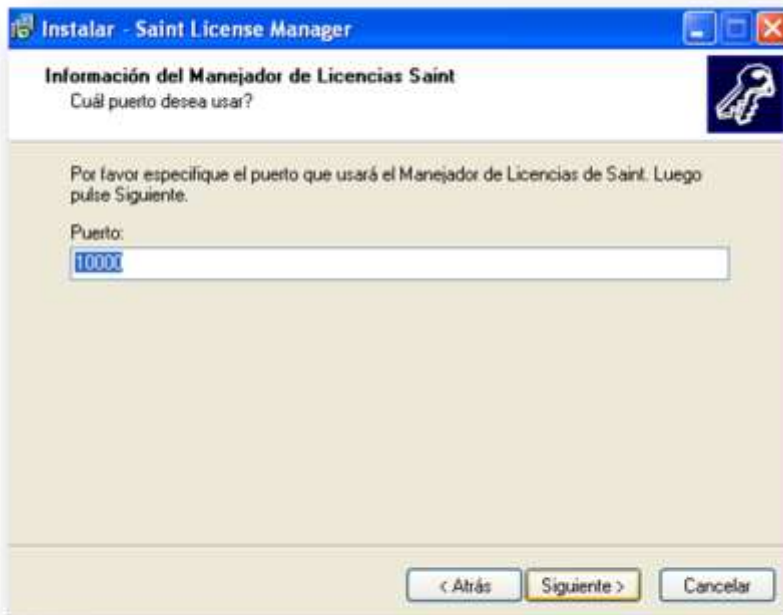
Instalar - Saint License Manager

Información del Manejador de Licencias Saint
Cuál puerto desea usar?

Por favor especifique el puerto que usará el Manejador de Licencias de Saint. Luego pulse Siguiente.

Puerto:
10000

< Atrás
Siguiente >
Cancelar